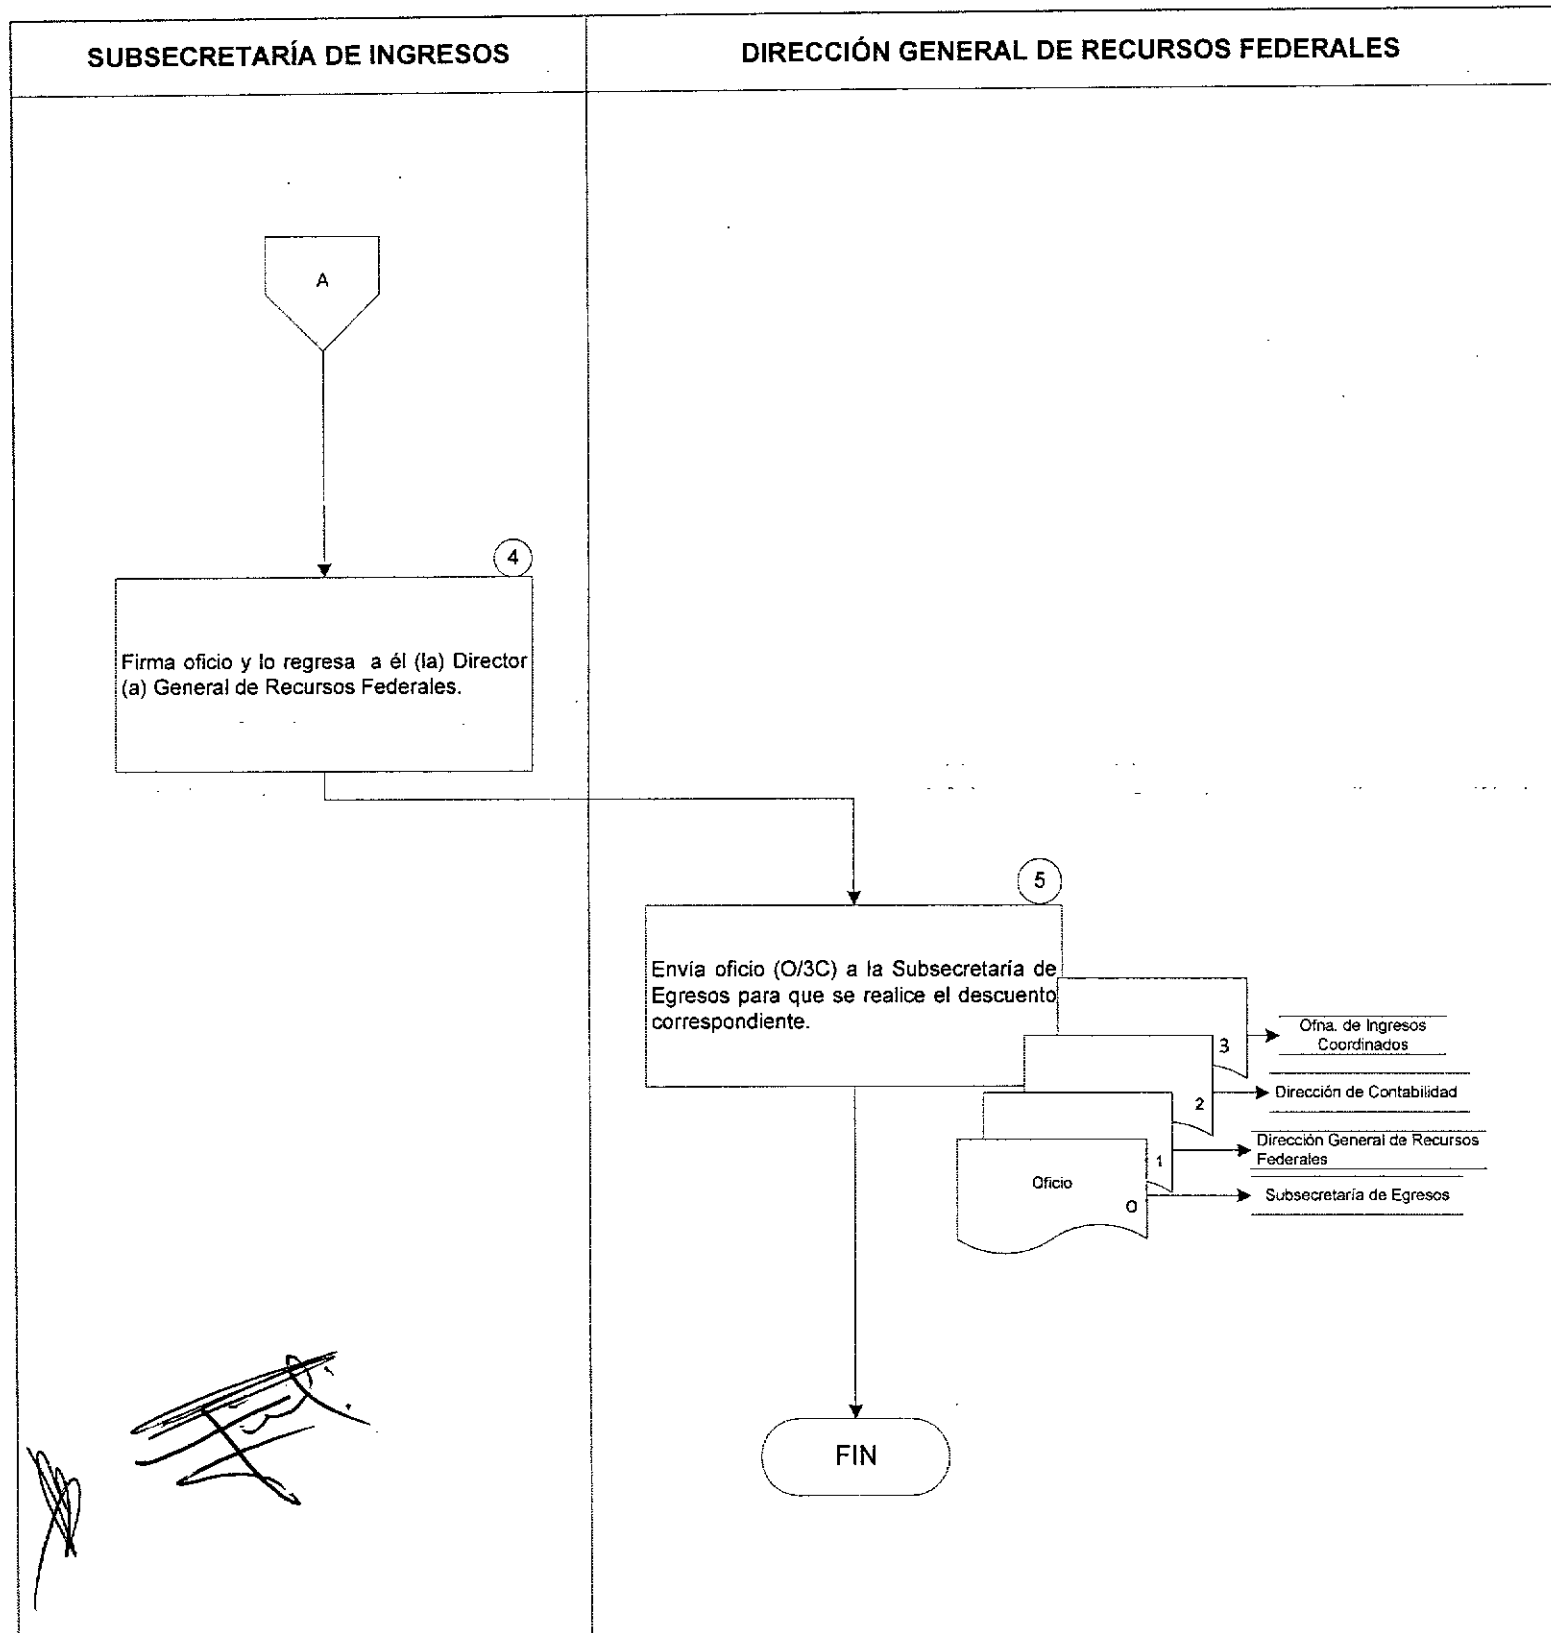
SUBSECRETARÍA DE INGRESOS

DIRECCIÓN GENERAL DE RECURSOS FEDERALES

A

4

Firma oficio y lo regresa a él (la) Director (a) General de Recursos Federales.

5

Envía oficio (O/3C) a la Subsecretaría de Egresos para que se realice el descuento correspondiente.

3

Ofna. de Ingresos Coordinados

2

Dirección de Contabilidad

1

Dirección General de Recursos Federales

Oficio

O

Subsecretaría de Egresos

FIN